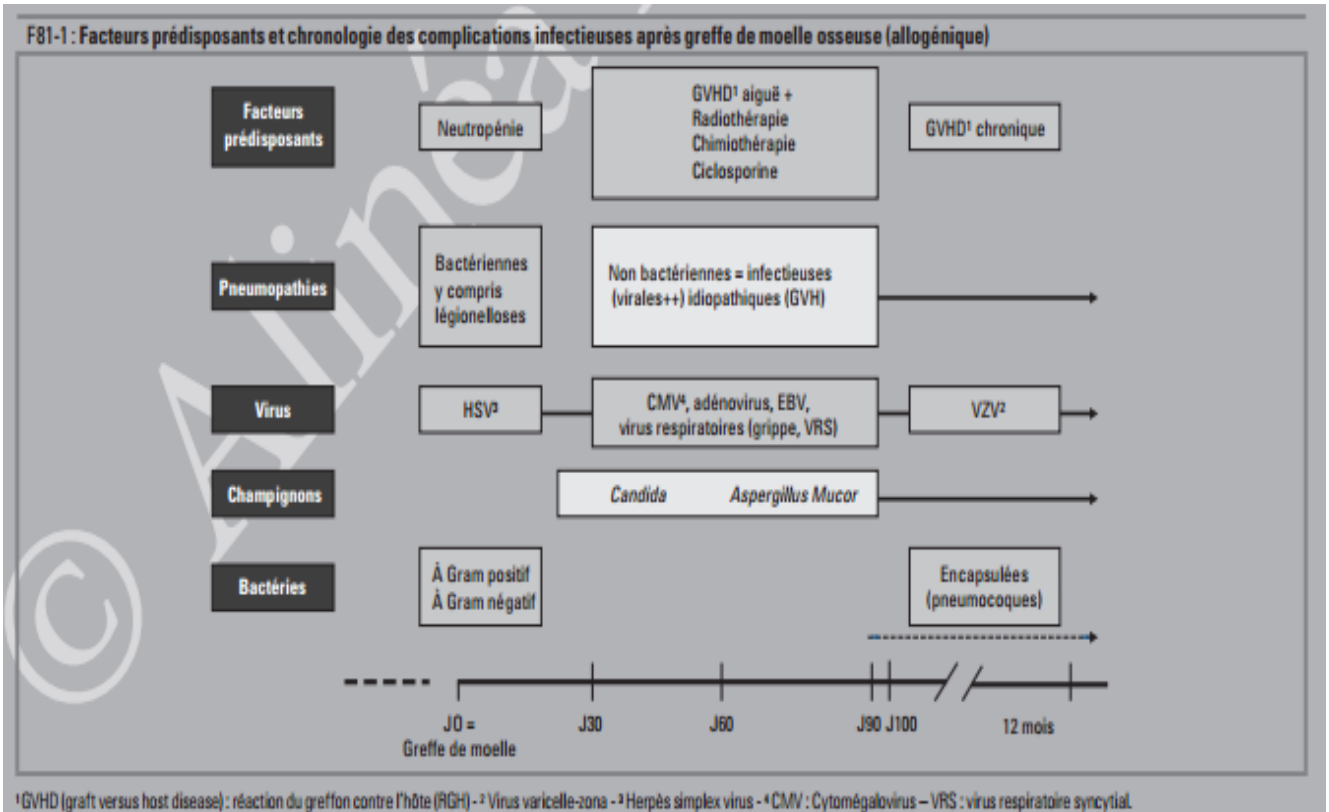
F81-1 : Facteurs prédisposants et chronologie des complications infectieuses après greffe de moelle osseuse (allogénique)

Facteurs prédisposants

Neutropénie

GVHD¹ aiguë + Radiothérapie Chimiothérapie Ciclosporine

GVHD¹ chronique

Pneumopathies

Bactériennes y compris légionelloses

Non bactériennes = infectieuses (virales++) idiopathiques (GVH)

Virus

HSV³

CMV⁴, adénovirus, EBV, virus respiratoires (grippe, VRS)

VZV²

Champignons

*Candida* *Aspergillus Mucor*

Bactéries

À Gram positif
À Gram négatif

Encapsulées (pneumocoques)

J0 = Greffe de moelle

J30

J60

J90 J100

12 mois

¹GVHD (graft versus host disease) : réaction du greffon contre l'hôte (RGH) - ² Virus varicelle-zona - ³ Herpès simplex virus - ⁴ CMV : Cytomégalovirus – VRS : virus respiratoire syncytial.